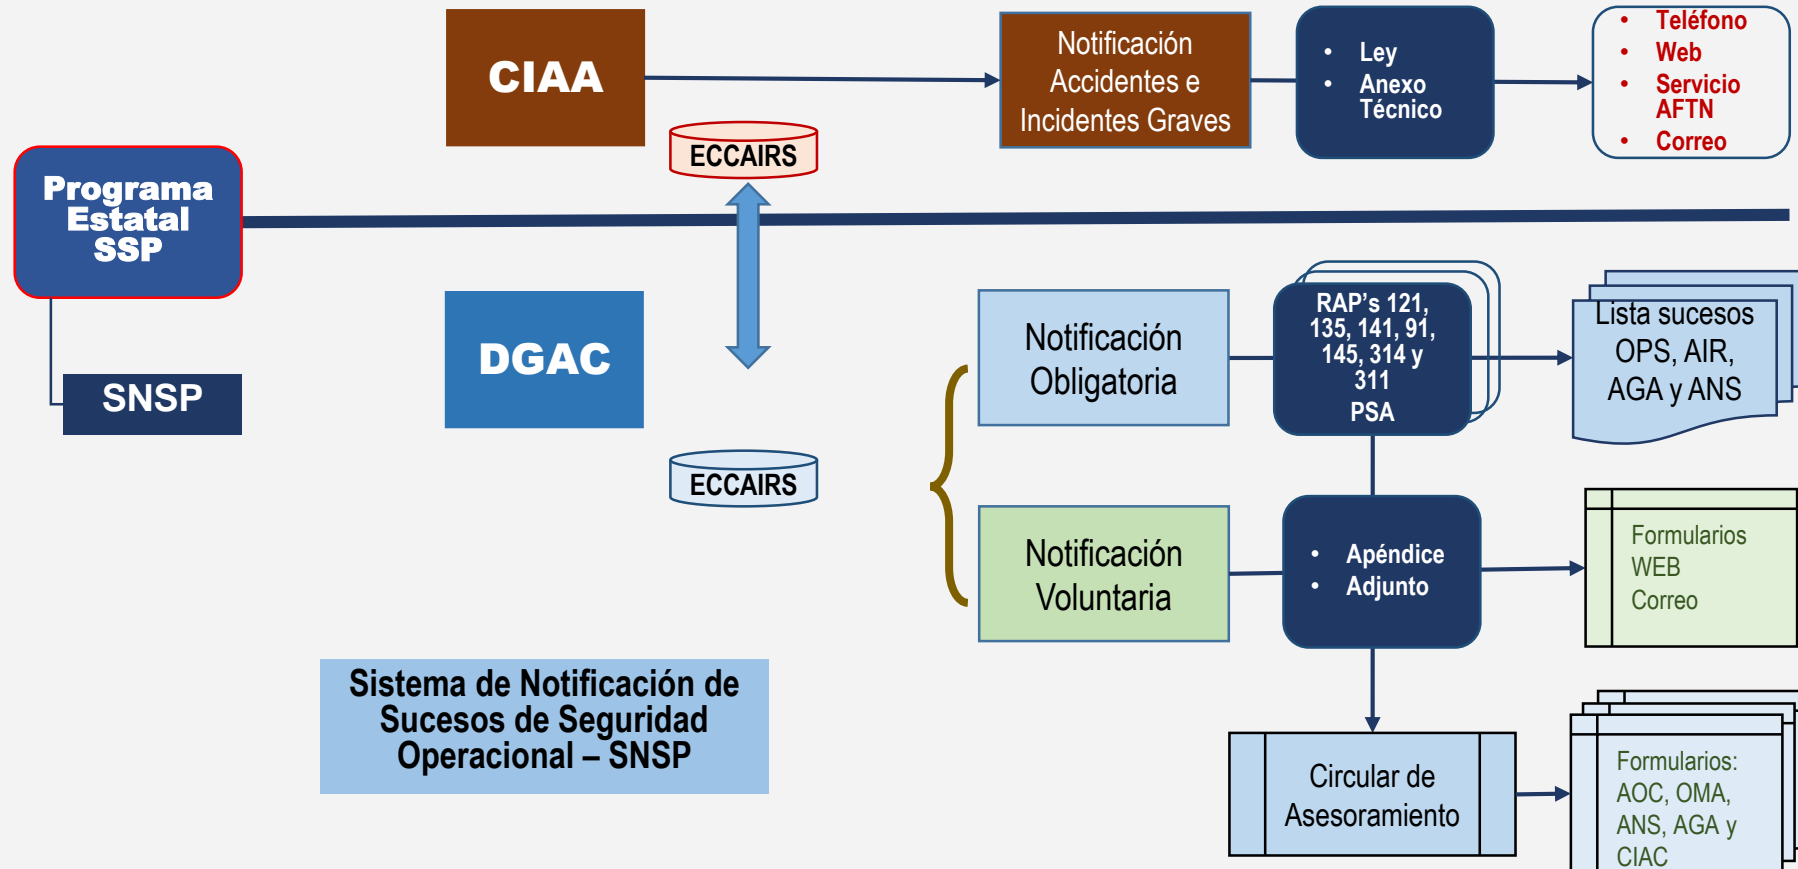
CIAA

Notificación Accidentes e Incidentes Graves

- Ley
- Anexo Técnico

- Teléfono
- Web
- Servicio AFTN
- Correo

ECCAIRS

Programa Estatal SSP

SNSP

DGAC

Notificación Obligatoria

RAP's 121, 135, 141, 91, 145, 314 y 311
PSA

Lista sucesos OPS, AIR, AGA y ANS

ECCAIRS

Notificación Voluntaria

- Apéndice
- Adjunto

Formularios
WEB
Correo

Sistema de Notificación de Sucesos de Seguridad Operacional – SNSP

Circular de Asesoramiento

Formularios: AOC, OMA, ANS, AGA y CIAC